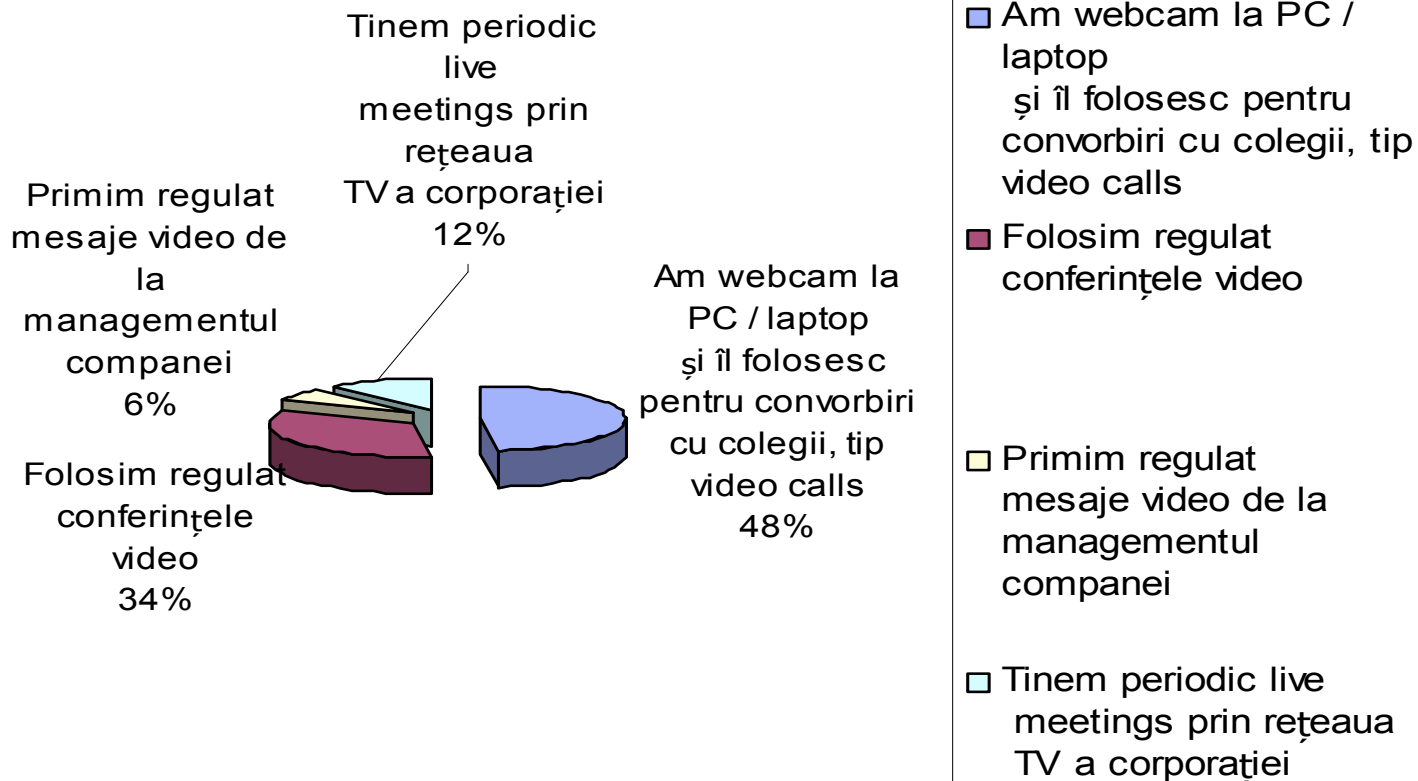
Tinem periodic live meetings prin rețeaua TV a corporației
12%

Primim regulat mesaje video de la managementul companiei
6%

Am webcam la PC / laptop și îl folosesc pentru convorbiri cu colegii, tip video calls
48%

Folosim regulat conferințele video
34%

Am webcam la PC / laptop și îl folosesc pentru convorbiri cu colegii, tip video calls

Folosim regulat conferințele video

Primim regulat mesaje video de la managementul companiei

Tinem periodic live meetings prin rețeaua TV a corporației